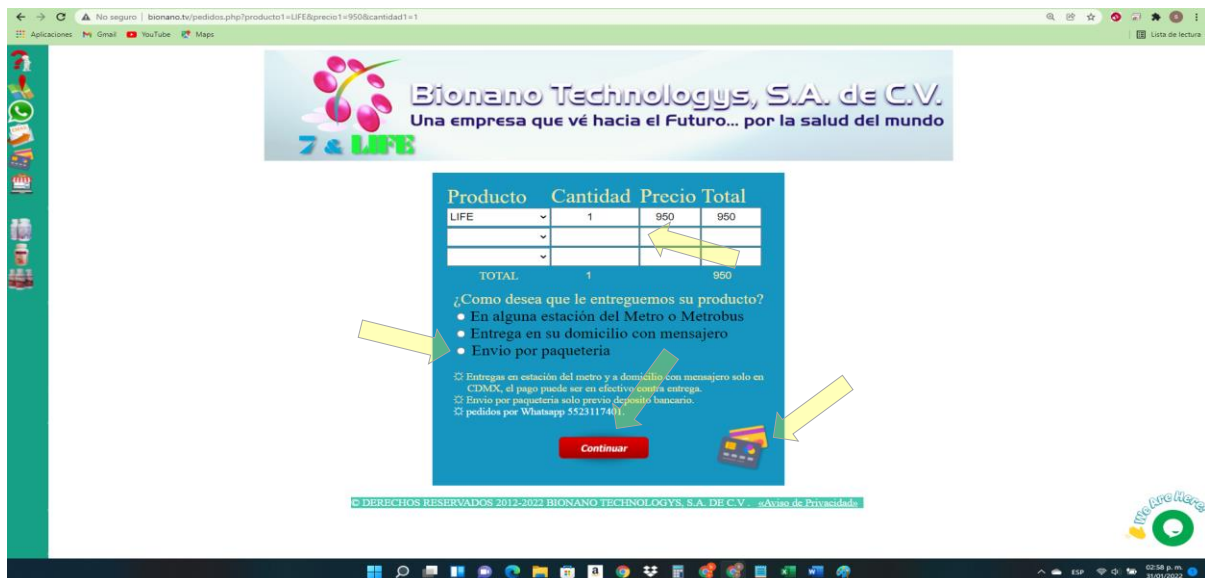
No seguro | bionano.tv/pedidos.php?producto1=LIFE&precio1=950&cantidad1=1

Aplicaciones Gmail YouTube Maps

Lista de lectura

7 & LIFE

Bionano Technologys, S.A. de C.V.
Una empresa que vé hacia el Futuro... por la salud del mundo

| Producto | Cantidad | Precio | Total |
|---|---|---|---|
| LIFE | 1 | 950 | 950 |
| | | | |
| | | | |
| TOTAL | 1 | | 950 |

¿Como desea que le entreguemos su producto?
En alguna estación del Metro o Metrobus
Entrega en su domicilio con mensajero
Envio por paqueteria

☼ Entregas en estación del metro y a domicilio con mensajero solo en CDMX, el pago puede ser en efectivo contra entrega.
☼ Envio por paqueteria solo previo deposito bancario.
☼ pedidos por Whatsapp 5523117401.

Continuar

© DERECHOS RESERVADOS 2012-2022 BIONANO TECHNOLOGYS, S.A. DE C.V. «Aviso de Privacidad»

We Are Here

ESP 02:58 p. m. 31/01/2022